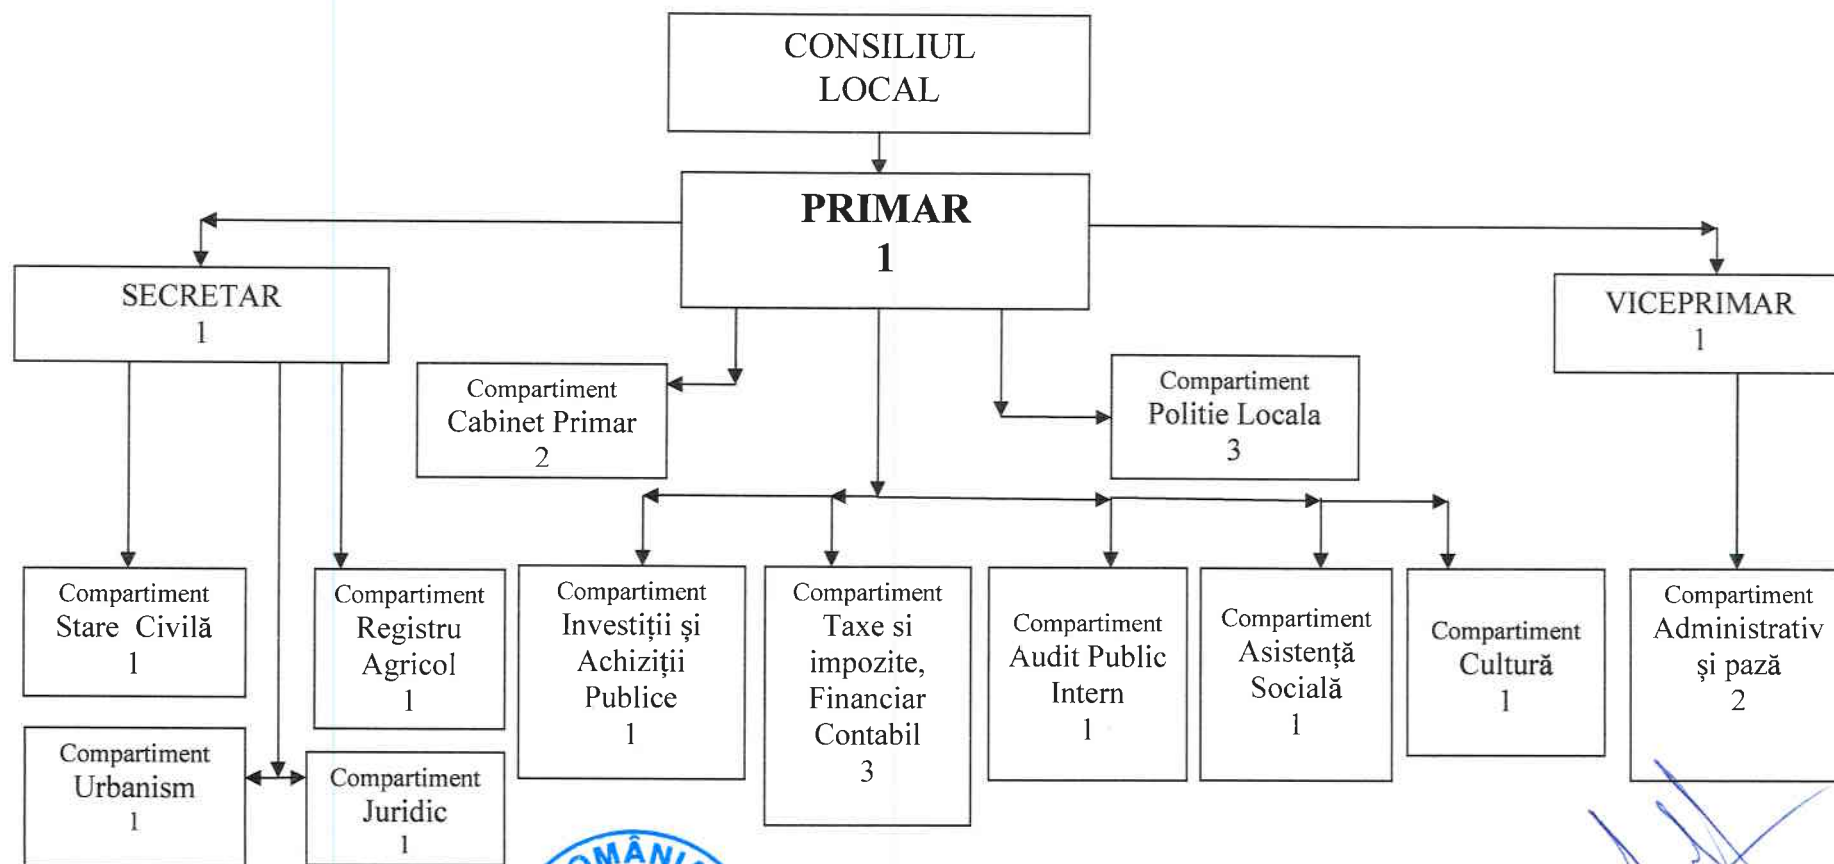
CONSILIUL LOCAL

PRIMAR
1

SECRETAR
1

VICEPRIMAR
1

Compartiment
Cabinet Primar
2

Compartiment
Politie Locala
3

Compartiment
Stare Civilă
1

Compartiment
Registru Agricol
1

Compartiment
Investiții și Achiziții Publice
1

Compartiment
Taxe si impozite, Financiar Contabil
3

Compartiment
Audit Public Intern
1

Compartiment
Asistență Socială
1

Compartiment
Cultură
1

Compartiment
Administrativ și pază
2

Compartiment
Urbanism
1

Compartiment
Juridic
1

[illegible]MÂN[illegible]